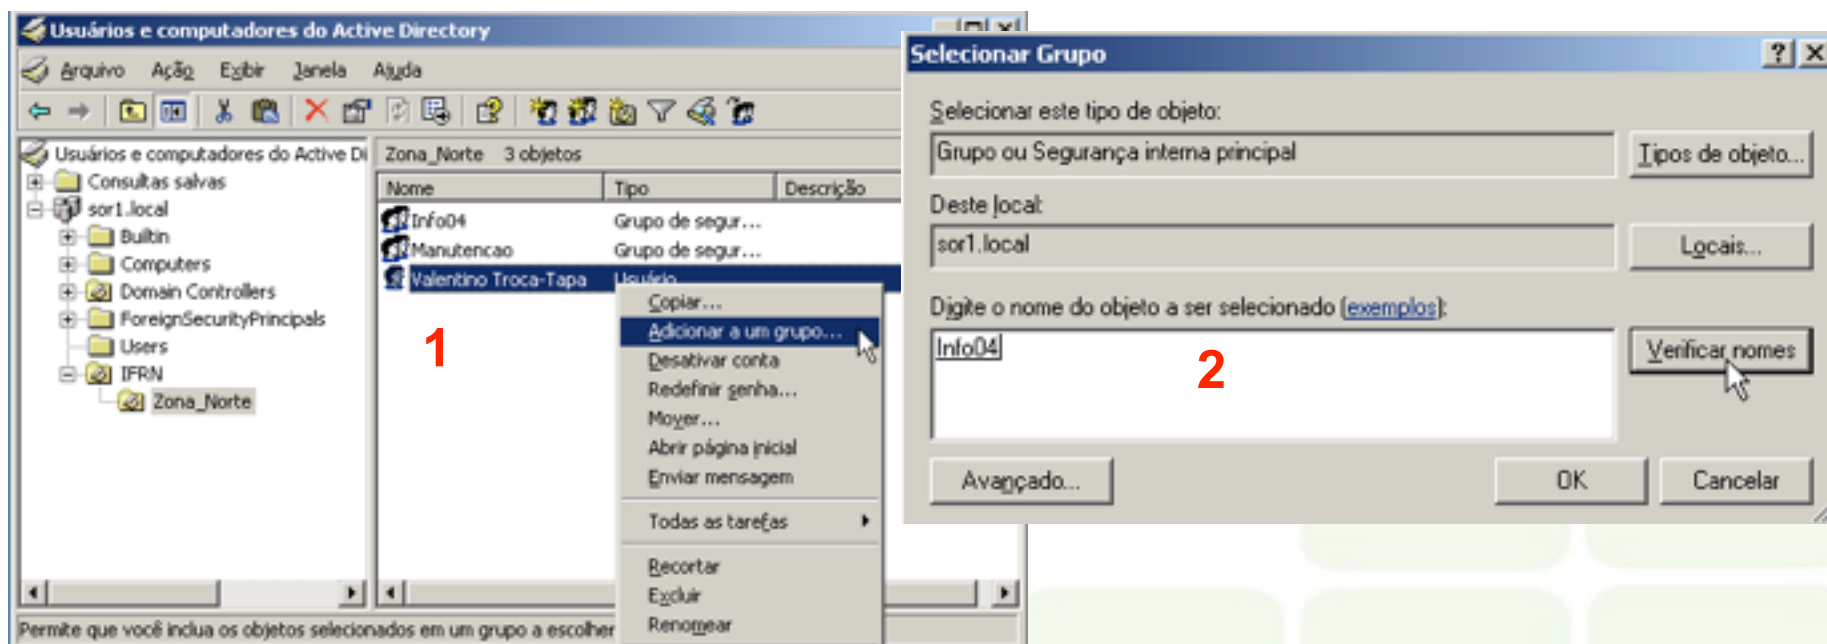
Usuários e computadores do Active Directory

Arquivo Ação Exibir Janela Ajuda

Usuários e computadores do Active Di
Consultas salvas
sor1.local
Builtin
Computers
Domain Controllers
ForeignSecurityPrincipals
Users
IFRN
Zona_Norte

Zona_Norte 3 objetos

| Nome | Tipo | Descrição |
|---|---|---|
| Info04 | Grupo de segur... | |
| Manutencao | Grupo de segur... | |
| Valentino Troca-Tapa | Usuário | |

Copiar...
Adicionar a um grupo...
Desativar conta
Redefinir senha...
Mover...
Abrir página inicial
Enviar mensagem
Todas as tarefas
Recortar
Excluir
Renomear

1

Permite que você inclua os objetos selecionados em um grupo a escolher

Selecionar Grupo
? X

Selecionar este tipo de objeto:
Grupo ou Segurança interna principal
Tipos de objeto...
Deste local:
sor1.local
Locais...
Digite o nome do objeto a ser selecionado (exemplos):
Info04
Verificar nomes

2

Avançado...
OK
Cancelar